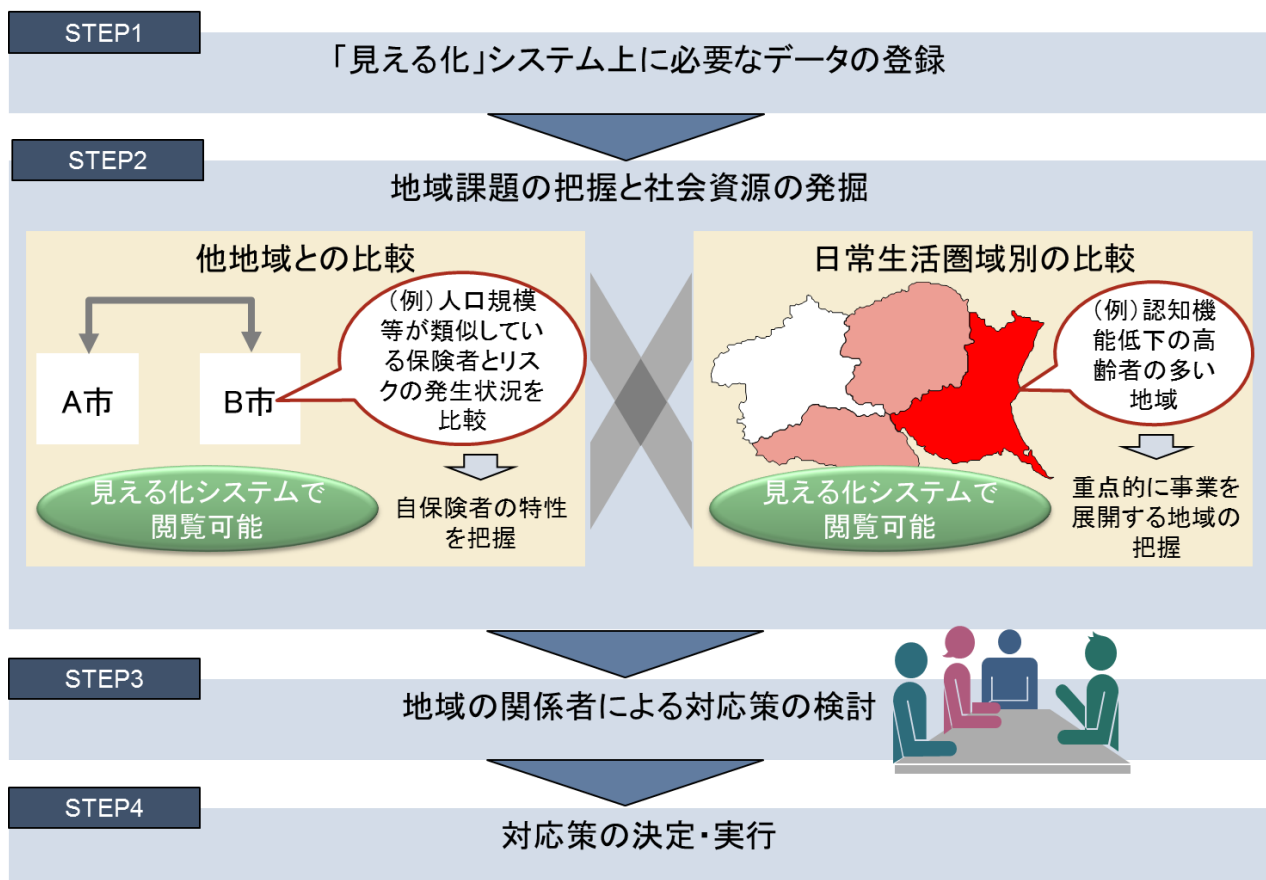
STEP1

「見える化」システム上に必要なデータの登録

STEP2

地域課題の把握と社会資源の発掘

他地域との比較

A市

B市

（例）人口規模等が類似している保険者とリスクの発生状況を比較

見える化システムで閲覧可能

自保険者の特性を把握

日常生活圏域別の比較

（例）認知機能低下の高齢者の多い地域

見える化システムで閲覧可能

重点的に事業を展開する地域の把握

STEP3

地域の関係者による対応策の検討

STEP4

対応策の決定・実行